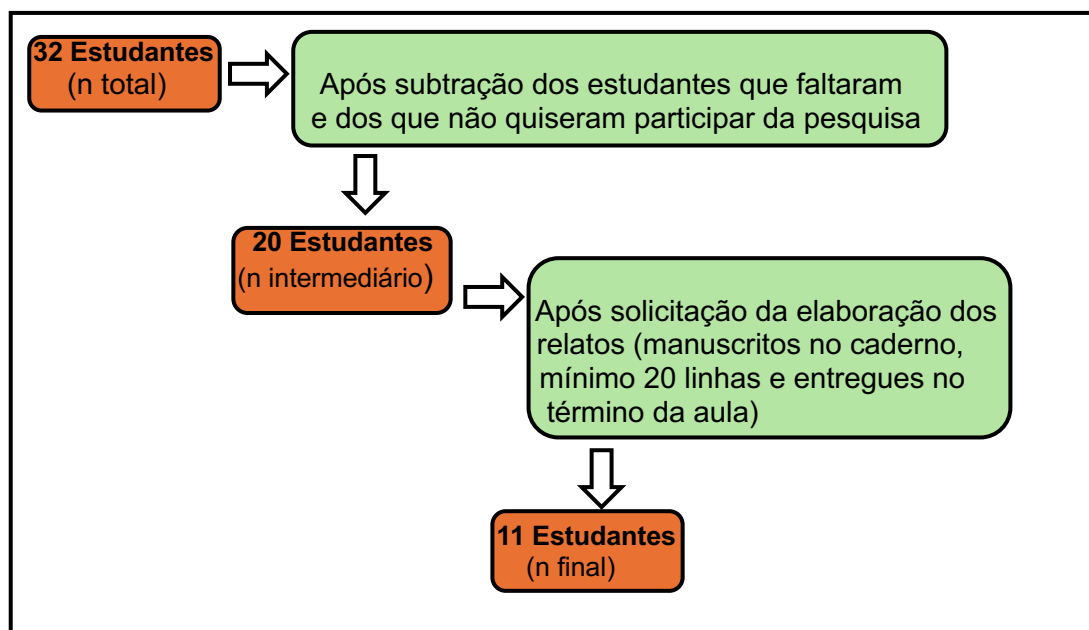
32 Estudantes
(n total)

Após subtração dos estudantes que faltaram e dos que não quiseram participar da pesquisa

20 Estudantes
(n intermediário)

Após solicitação da elaboração dos relatos (manuscritos no caderno, mínimo 20 linhas e entregues no término da aula)

11 Estudantes
(n final)